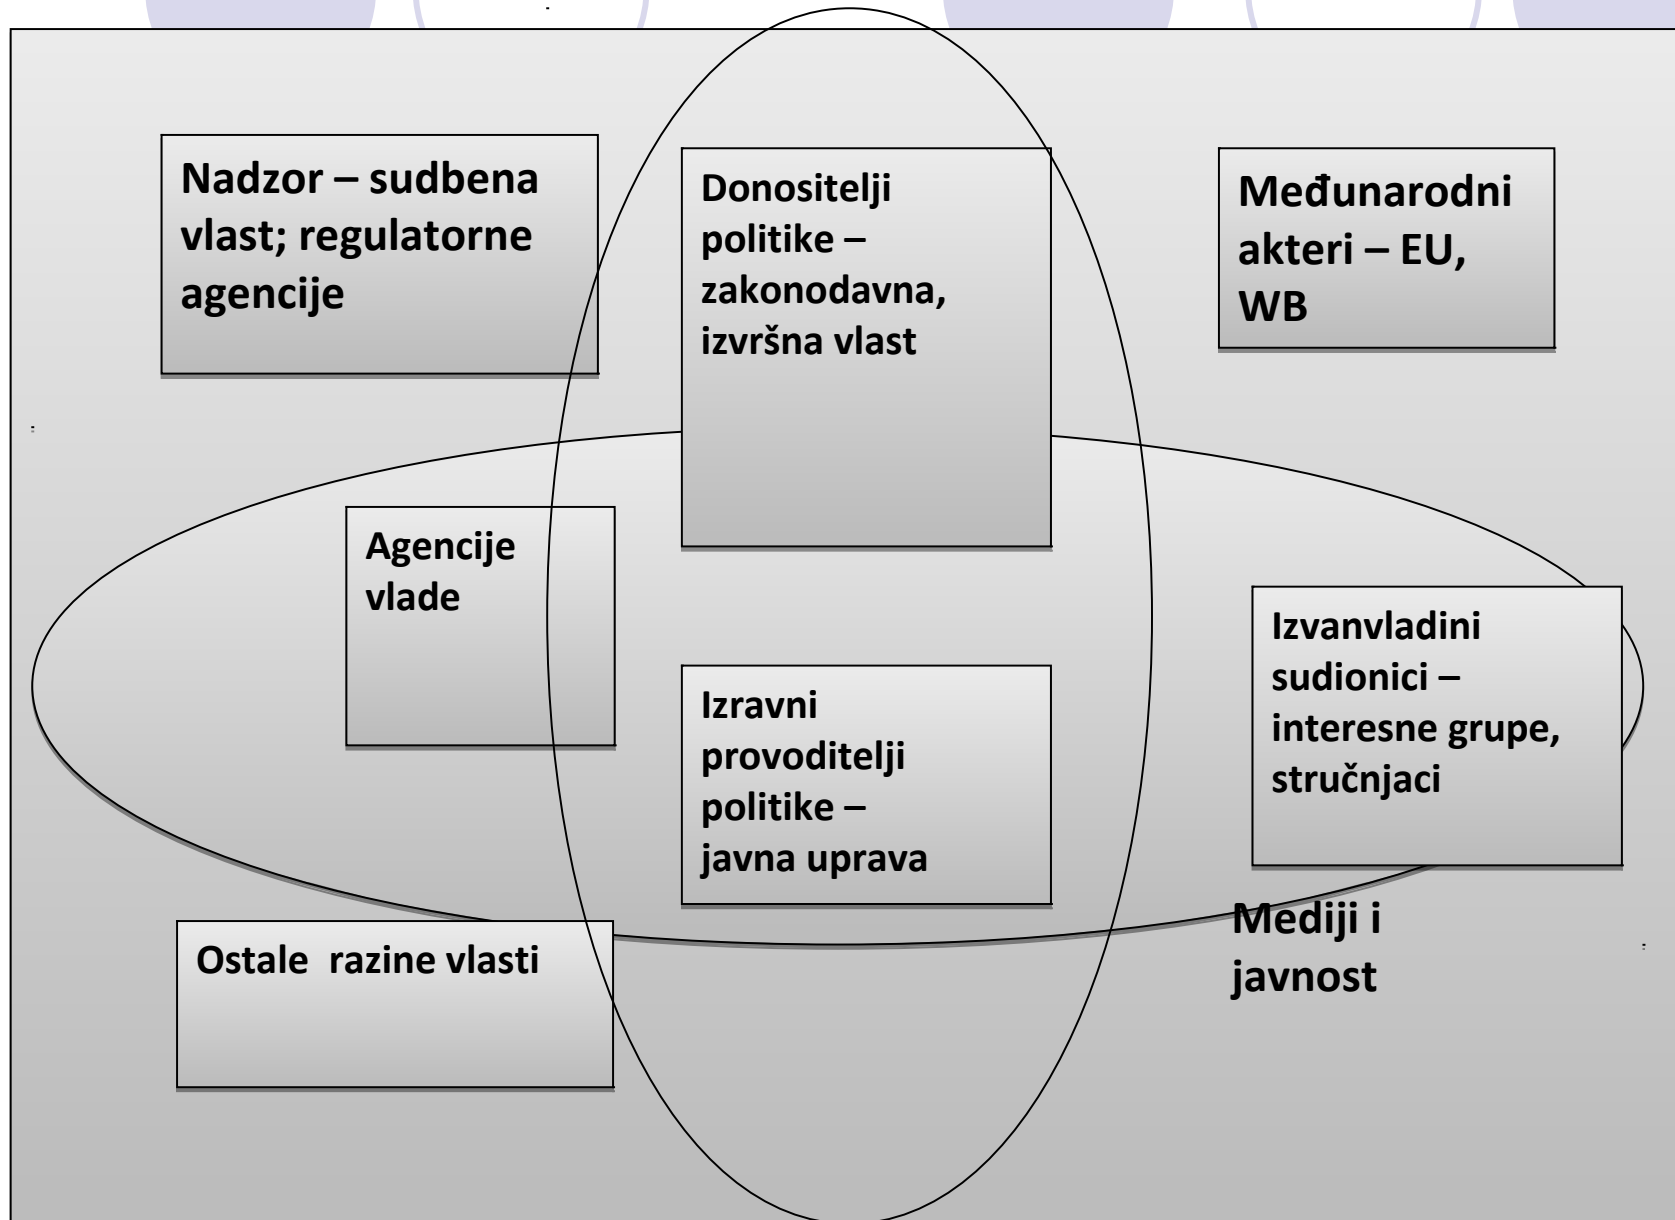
Nadzor – sudbena vlast; regulatorne agencije

Donositelji politike – zakonodavna, izvršna vlast

Međunarodni akteri – EU, WB

Agencije vlade

Izravni provoditelji politike – javna uprava

Izvanvladini sudionici – interesne grupe, stručnjaci

Ostale razine vlasti

Mediji i javnost